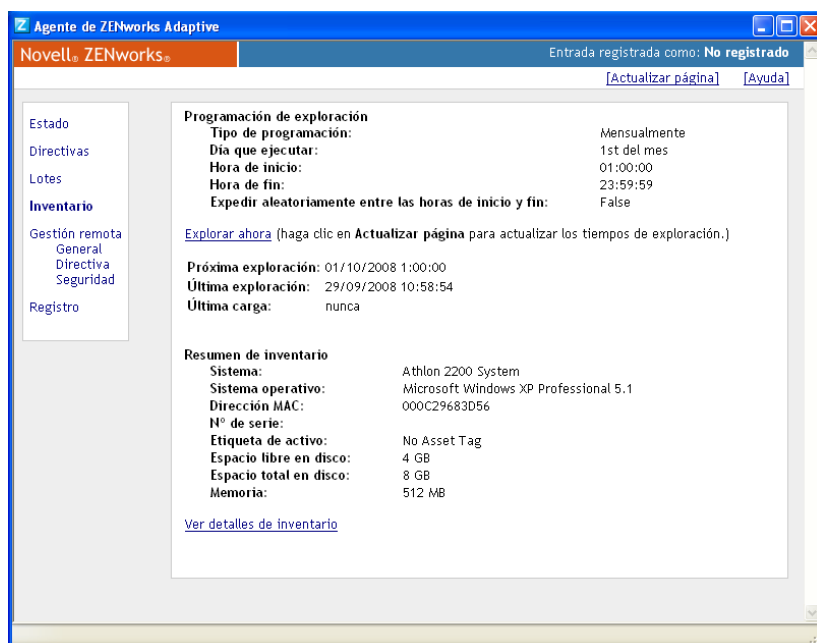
Agente de ZENworks Adaptive

Novell® ZENworks®

Entrada registrada como: No registrado

[Actualizar página] [Ayuda]

Estado
Directivas
Lotes
Inventario
Gestión remota
General
Directiva
Seguridad
Registro

Programación de exploración

| | |
|---|---|
| Tipo de programación: | Mensualmente |
| Día que ejecutar: | 1st del mes |
| Hora de inicio: | 01:00:00 |
| Hora de fin: | 23:59:59 |
| Expedir aleatoriamente entre las horas de inicio y fin: | False |

Explorar ahora (haga clic en Actualizar página para actualizar los tiempos de exploración.)

Próxima exploración: 01/10/2008 1:00:00
Última exploración: 29/09/2008 10:58:54
Última carga: nunca

Resumen de inventario

| | |
|---|---|
| Sistema: | Athlon 2200 System |
| Sistema operativo: | Microsoft Windows XP Professional 5.1 |
| Dirección MAC: | 000C29683D56 |
| N° de serie: | |
| Etiqueta de activo: | No Asset Tag |
| Espacio libre en disco: | 4 GB |
| Espacio total en disco: | 8 GB |
| Memoria: | 512 MB |

Ver detalles de inventario